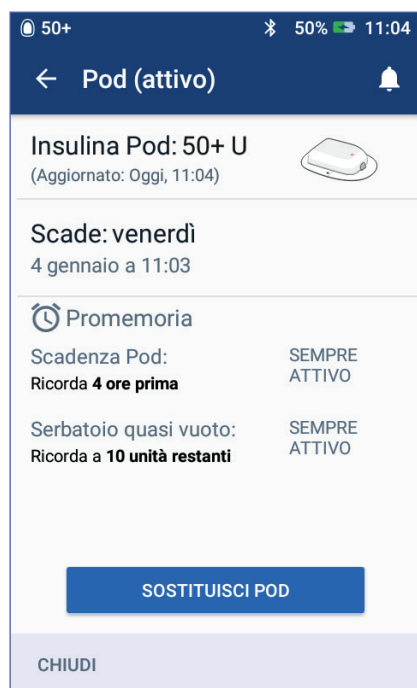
50+ 50% 11:04

← Pod (attivo)

Insulina Pod: 50+ U
(Aggiornato: Oggi, 11:04)

Scade: venerdì
4 gennaio a 11:03

Promemoria

Scadenza Pod:
Ricorda 4 ore prima
SEMPRE ATTIVO

Serbatoio quasi vuoto:
Ricorda a 10 unità restanti
SEMPRE ATTIVO

SOSTITUISCI POD

CHIUDI